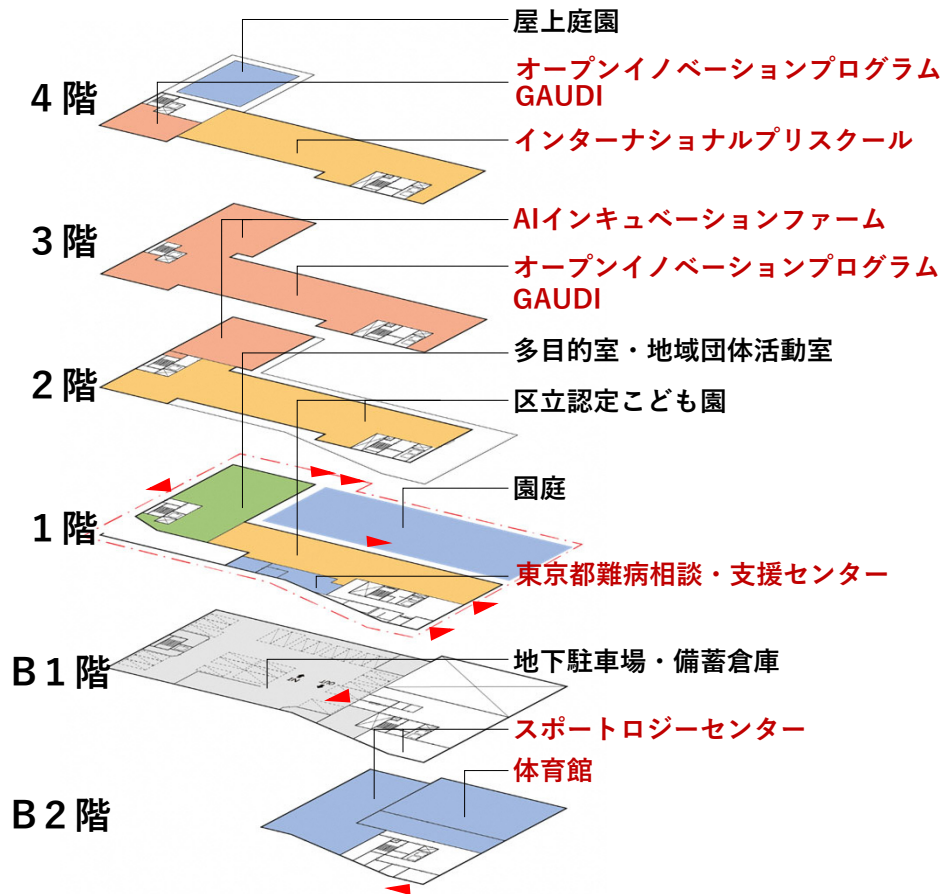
屋上庭園

4階

オープンイノベーションプログラム GAUDI

インターナショナルプリスクール

AIインキュベーションファーム

3階

オープンイノベーションプログラム GAUDI

多目的室・地域団体活動室

2階

区立認定こども園

園庭

1階

東京都難病相談・支援センター

地下駐車場・備蓄倉庫

B1階

スポートロジーセンター

体育館

B2階